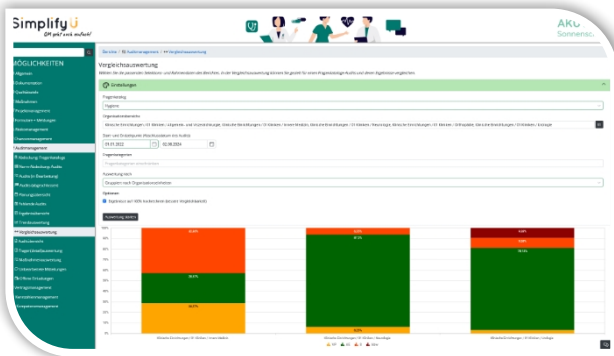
Simplify U
Oh geht sich einfach!

AKC
Sonnensc

MÖGLICHKEITEN

Service / Auditmanagement / Vergleichsauswertung

Vergleichsauswertung

Einstellungen

Fragenkatalog
Hygiene

Organisationseinheiten

Start- und Enddatum (Was Auswertung bis möglich)
03.01.2022
02.08.2024

Fragenkategorien

Auswertung nach
Gruppiert nach Organisationseinheiten

Optionen
Ergebnisse mit 100% Fachbereich (deutsch Vergleichbarkeit)

Auswertung starten

100%
90%
80%
70%
60%
50%
40%
30%
20%
10%
0%

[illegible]
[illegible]
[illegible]